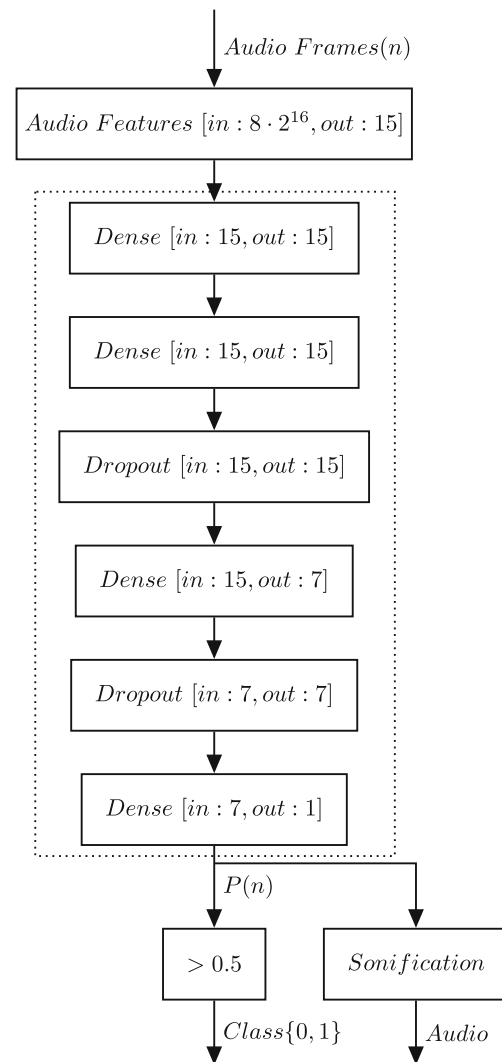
$Audio\ Frames(n)$

$Audio\ Features\ [in: 8 \cdot 2^{16}, out: 15]$

$Dense\ [in: 15, out: 15]$

$Dense\ [in: 15, out: 15]$

$Dropout\ [in: 15, out: 15]$

$Dense\ [in: 15, out: 7]$

$Dropout\ [in: 7, out: 7]$

$Dense\ [in: 7, out: 1]$

$P(n)$

$> 0.5$

$Sonification$

$Class\{0, 1\}$

$Audio$